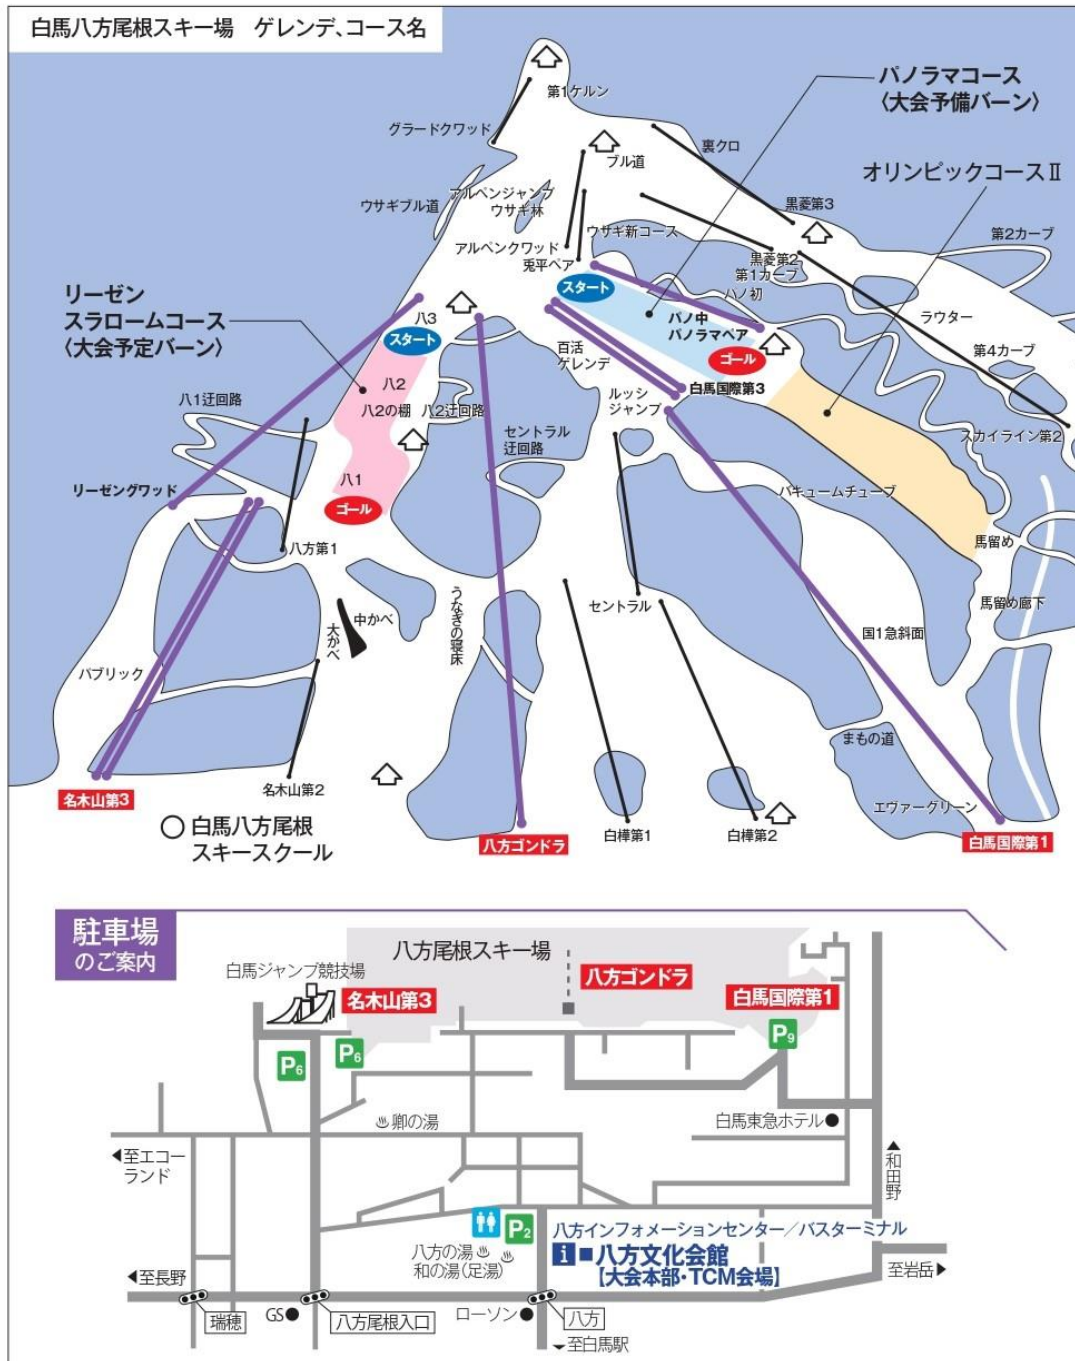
白馬八方尾根スキー場　ゲレンデ、コース名

第1ケルン
グラードクワッド
裏クロ
パノラマコース
〈大会予備バーン〉
ブル道
アルペンジャンプ
ウサギ林
ウサギブル道
黒菱第3
オリンピックコースⅡ
ウサギ新コース
アルペンクワッド
兎平ペア
黒菱第2
第1カーブ
第2カーブ
スタート
ハノ初
リーゼン
スラロームコース
〈大会予定バーン〉
ハ3
スタート
パノ中
パノラマペア
ラウター
百活
ゲレンデ
ゴール
第4カーブ
ハ2
ハ2の棚
ハ2迂回路
白馬国際第3
ハ1迂回路
ルッシ
ジャンプ
セントラル
迂回路
スカイライン第2
ハ1
リーゼングワッド
ゴール
バキュームチューブ
ハ方第1
馬留め
うなぎの寝床
中かべ
大かべ
セントラル
馬留め廊下
国1急斜面
パブリック
まもの道
名木山第2
エヴァーグリーン
名木山第3
○ 白馬八方尾根
スキースクール
八方ゴンドラ
白樺第1
白樺第2
白馬国際第1

駐車場
のご案内
八方尾根スキー場
白馬ジャンプ競技場
名木山第3
八方ゴンドラ
白馬国際第1
P6
P6
P9
♨郷の湯
白馬東急ホテル●
◀至エコーランド
▲和田野
P2
八方インフォメーションセンター／バスターミナル
八方の湯♨
和の湯（足湯）♨
i ■八方文化会館
【大会本部・TCM会場】
◀至長野
至岩岳▶
瑞穂
GS●
八方尾根入口
ローソン●
八方
▼至白馬駅